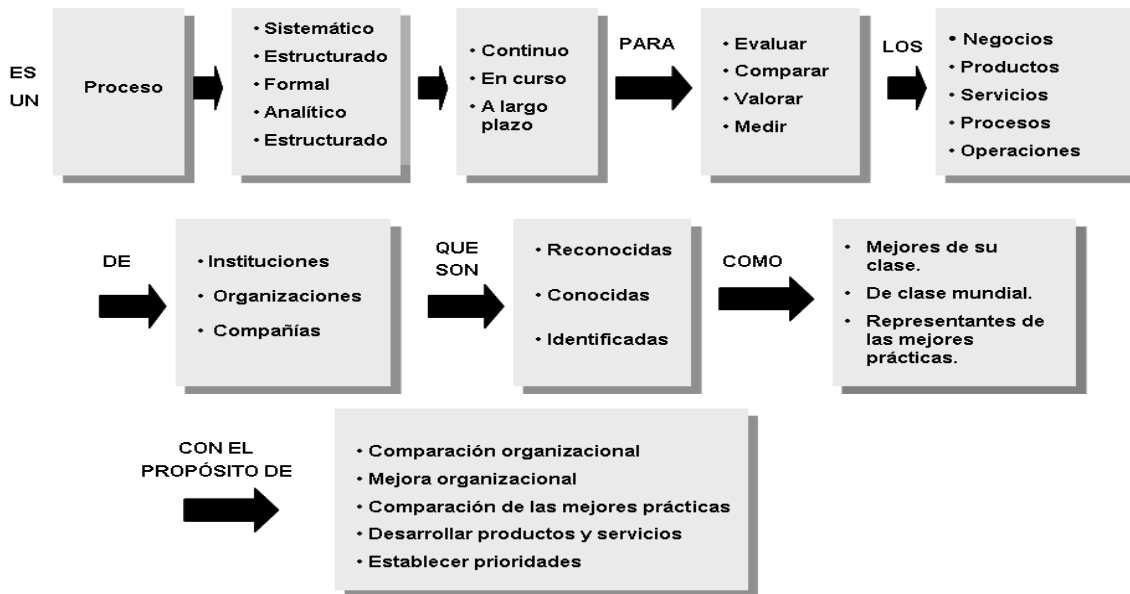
ES UN

Proceso

• Sistemático
• Estructurado
• Formal
• Analítico
• Estructurado

• Continuo
• En curso
• A largo plazo

PARA

• Evaluar
• Comparar
• Valorar
• Medir

LOS

• Negocios
• Productos
• Servicios
• Procesos
• Operaciones

DE

• Instituciones
• Organizaciones
• Compañías

QUE SON

• Reconocidas
• Conocidas
• Identificadas

COMO

• Mejores de su clase.
• De clase mundial.
• Representantes de las mejores prácticas.

CON EL PROPÓSITO DE

• Comparación organizacional
• Mejora organizacional
• Comparación de las mejores prácticas
• Desarrollar productos y servicios
• Establecer prioridades